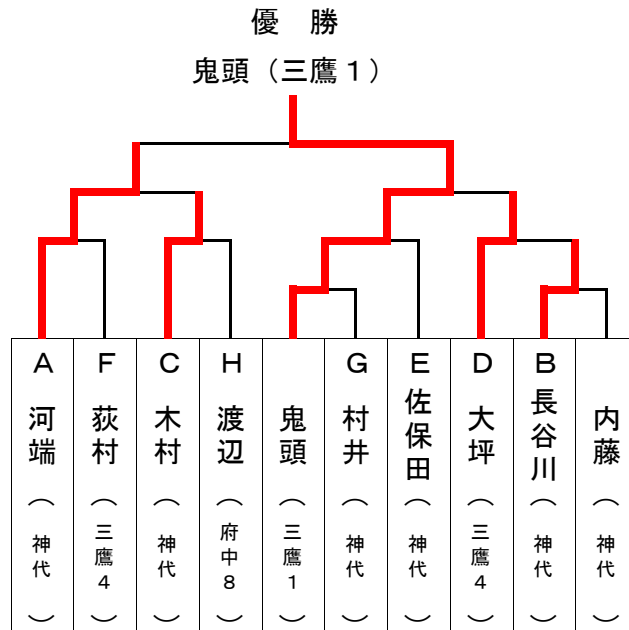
優　勝

鬼頭（三鷹１）

| A | F | C | H |  | G | E | D | B |  |
|---|---|---|---|---|---|---|---|---|---|
| 河端 | 荻村 | 木村 | 渡辺 | 鬼頭 | 村井 | 佐保田 | 大坪 | 長谷川 | 内藤 |
| （神代） | （三鷹４） | （神代） | （府中８） | （三鷹１） | （神代） | （神代） | （三鷹４） | （神代） | （神代） |